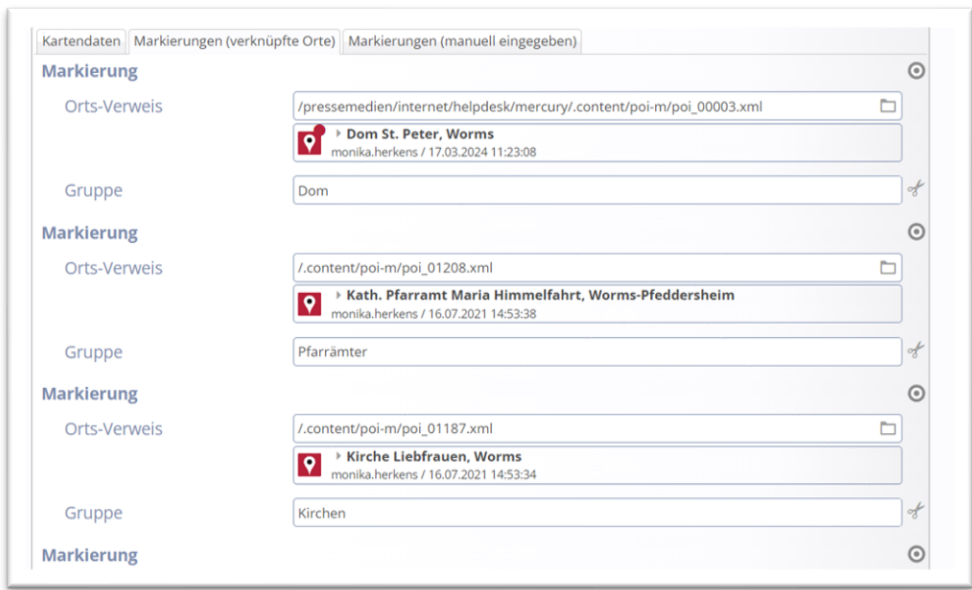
Kartendaten | Markierungen (verknüpfte Orte) | Markierungen (manuell eingegeben)

Markierung

Orts-Verweis
/pressemedien/internet/helpdesk/mercury/.content/poi-m/poi_00003.xml
Dom St. Peter, Worms
monika.herkens / 17.03.2024 11:23:08

Gruppe
Dom

Markierung

Orts-Verweis
/.content/poi-m/poi_01208.xml
Kath. Pfarramt Maria Himmelfahrt, Worms-Pfeddersheim
monika.herkens / 16.07.2021 14:53:38

Gruppe
Pfarrämter

Markierung

Orts-Verweis
/.content/poi-m/poi_01187.xml
Kirche Liebfrauen, Worms
monika.herkens / 16.07.2021 14:53:34

Gruppe
Kirchen

Markierung